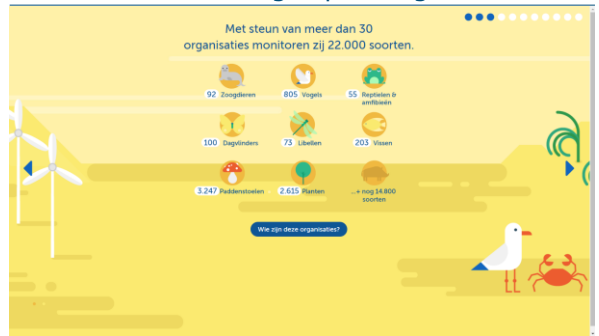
Met steun van meer dan 30 organisaties monitoren zij 22.000 soorten.

92 Zoogdieren
805 Vogels
55 Reptielen & amfibieën
100 Dagvlinders
73 Libellen
203 Vissen
3.247 Paddenstoelen
2.615 Planten
...+ nog 14.800 soorten

Wie zijn deze organisaties?